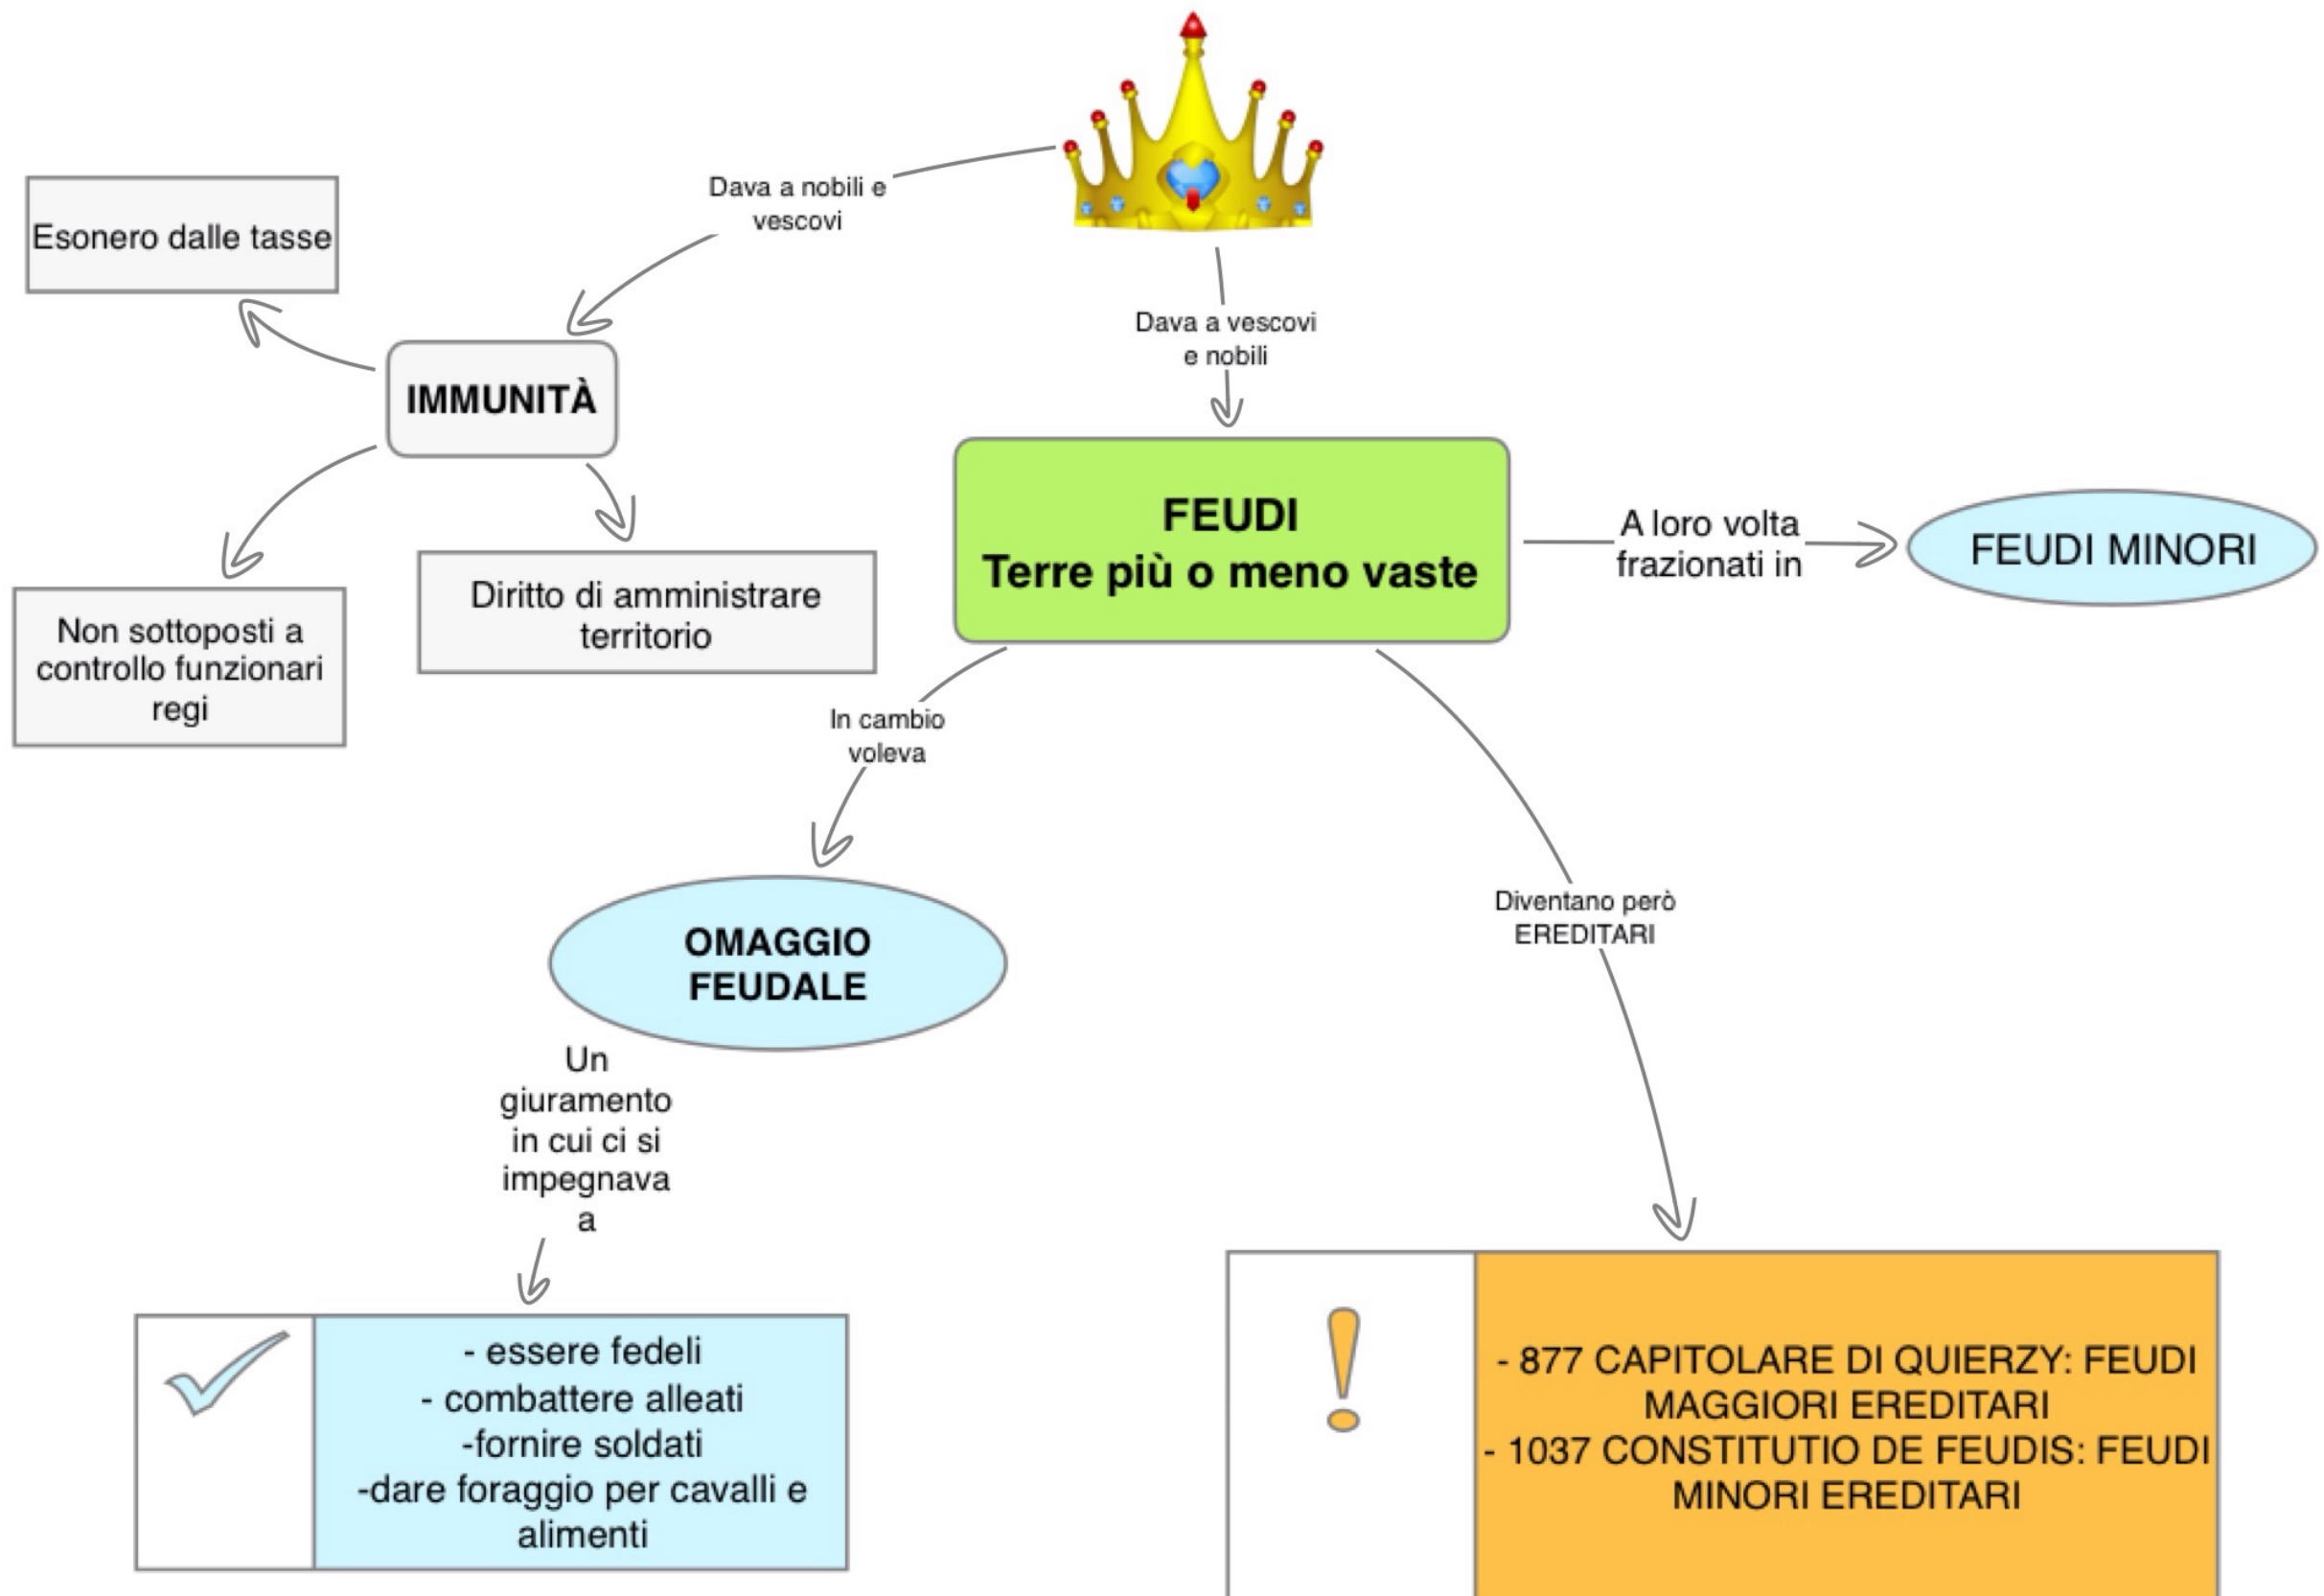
Dava a nobili e vescovi

Esonero dalle tasse

IMMUNITÀ

Non sottoposti a controllo funzionari regi

Diritto di amministrare territorio

Dava a vescovi e nobili

FEUDI
Terre più o meno vaste

A loro volta frazionati in

FEUDI MINORI

In cambio voleva

OMAGGIO FEUDALE

Un giuramento in cui ci si impegnava a

- essere fedeli
- combattere alleati
-fornire soldati
-dare foraggio per cavalli e alimenti

Diventano però EREDITARI

!

- 877 CAPITOLARE DI QUIERZY: FEUDI MAGGIORI EREDITARI
- 1037 CONSTITUTIO DE FEUDIS: FEUDI MINORI EREDITARI